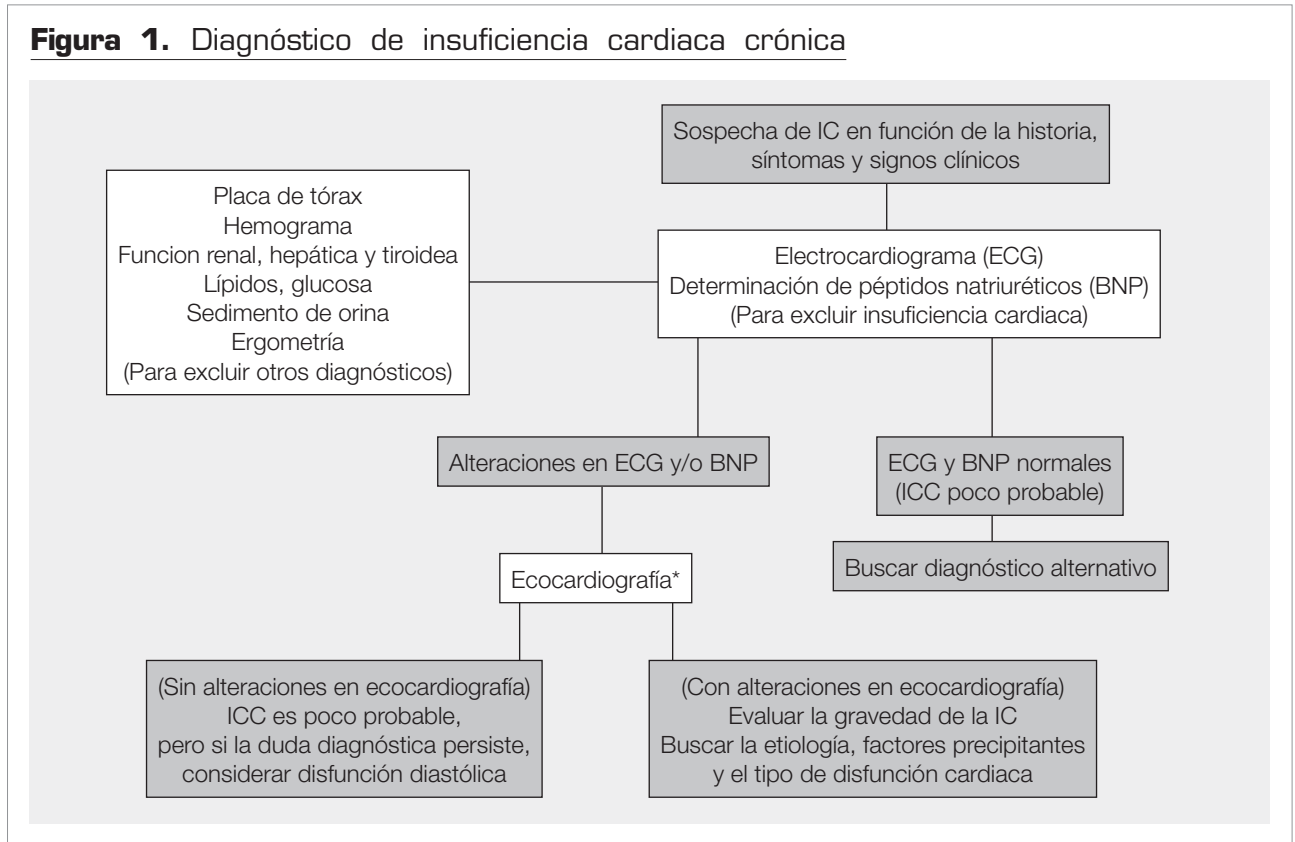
**Figura 1.** Diagnóstico de insuficiencia cardiaca crónica

Sospecha de IC en función de la historia, síntomas y signos clínicos

Placa de tórax
Hemograma
Funcion renal, hepática y tiroidea
Lípidos, glucosa
Sedimento de orina
Ergometría
(Para excluir otros diagnósticos)

Electrocardiograma (ECG)
Determinación de péptidos natriuréticos (BNP)
(Para excluir insuficiencia cardiaca)

Alteraciones en ECG y/o BNP

ECG y BNP normales
(ICC poco probable)

Buscar diagnóstico alternativo

Ecocardiografía*

(Sin alteraciones en ecocardiografía)
ICC es poco probable,
pero si la duda diagnóstica persiste,
considerar disfunción diastólica

(Con alteraciones en ecocardiografía)
Evaluar la gravedad de la IC
Buscar la etiología, factores precipitantes
y el tipo de disfunción cardiaca